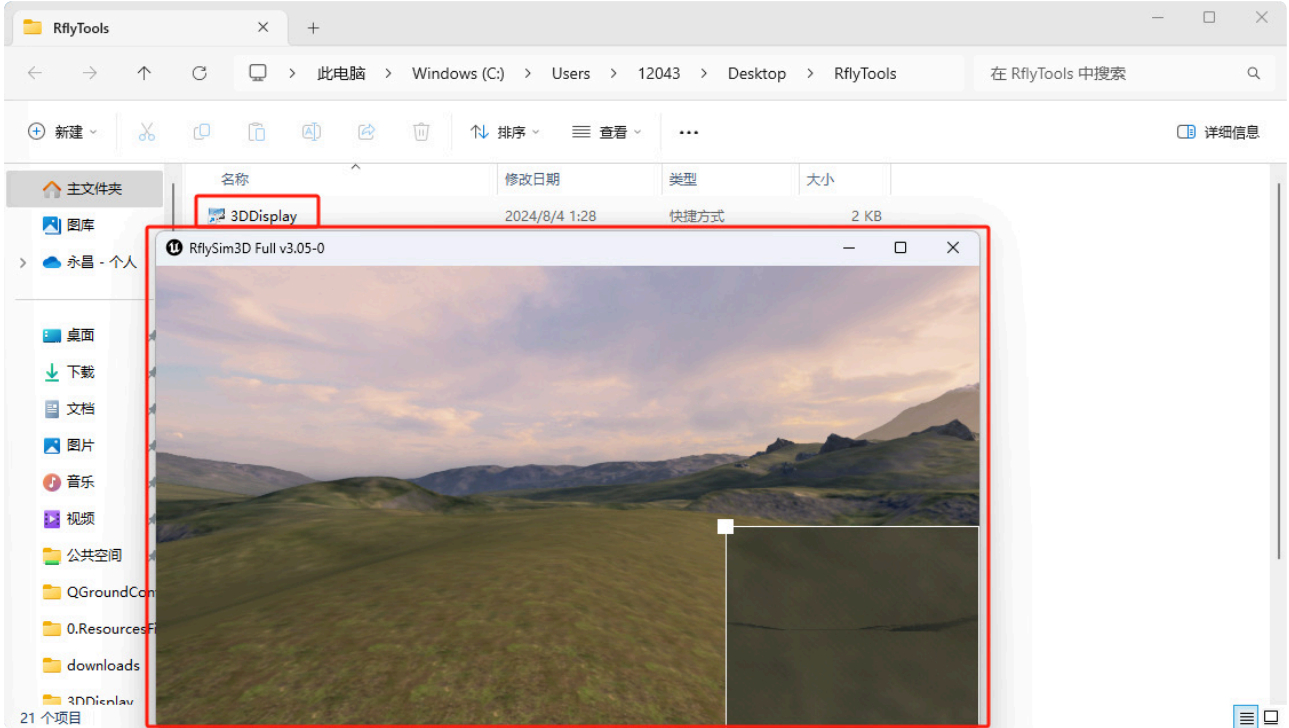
RflyTools

此电脑 > Windows (C:) > Users > 12043 > Desktop > RflyTools

在 RflyTools 中搜索

新建

排序

查看

...

详细信息

主文件夹

图库

永昌 - 个人

桌面

下载

文档

图片

音乐

视频

公共空间

QGroundCon

0.ResourcesF

downloads

3DDisplay

21 个项目

| 名称 | 修改日期 | 类型 | 大小 |
|---|---|---|---|
| 3DDisplay | 2024/8/4 1:28 | 快捷方式 | 2 KB |

RflySim3D Full v3.05-0